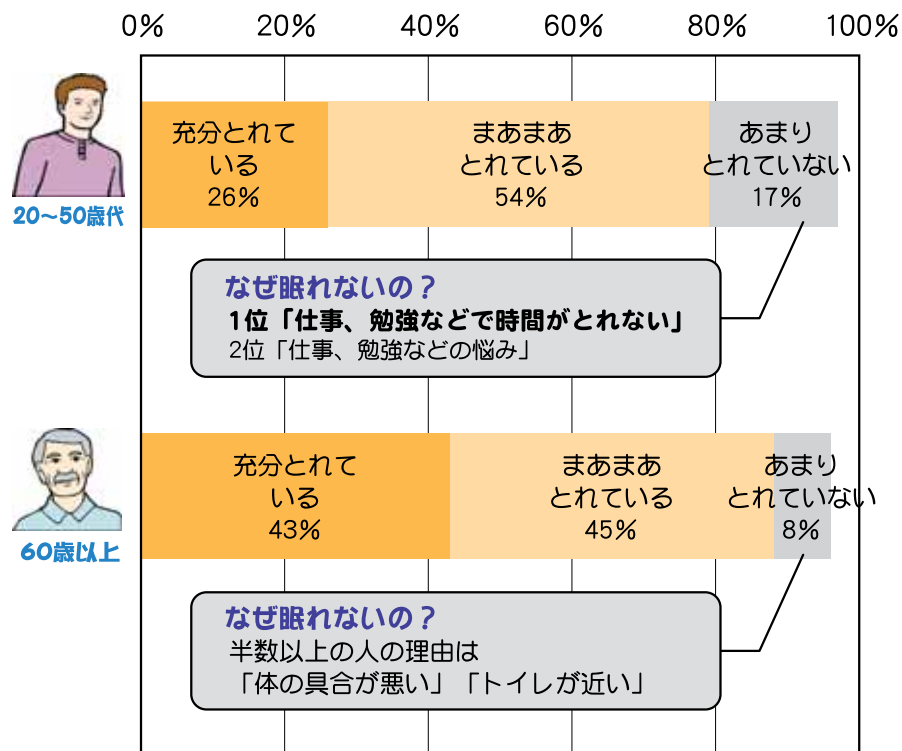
0%　20%　40%　60%　80%　100%

20~50歳代

充分とれている 26%

まあまあとれている 54%

あまりとれていない 17%

なぜ眠れないの？
1位「仕事、勉強などで時間がとれない」
2位「仕事、勉強などの悩み」

60歳以上

充分とれている 43%

まあまあとれている 45%

あまりとれていない 8%

なぜ眠れないの？
半数以上の人の理由は
「体の具合が悪い」「トイレが近い」